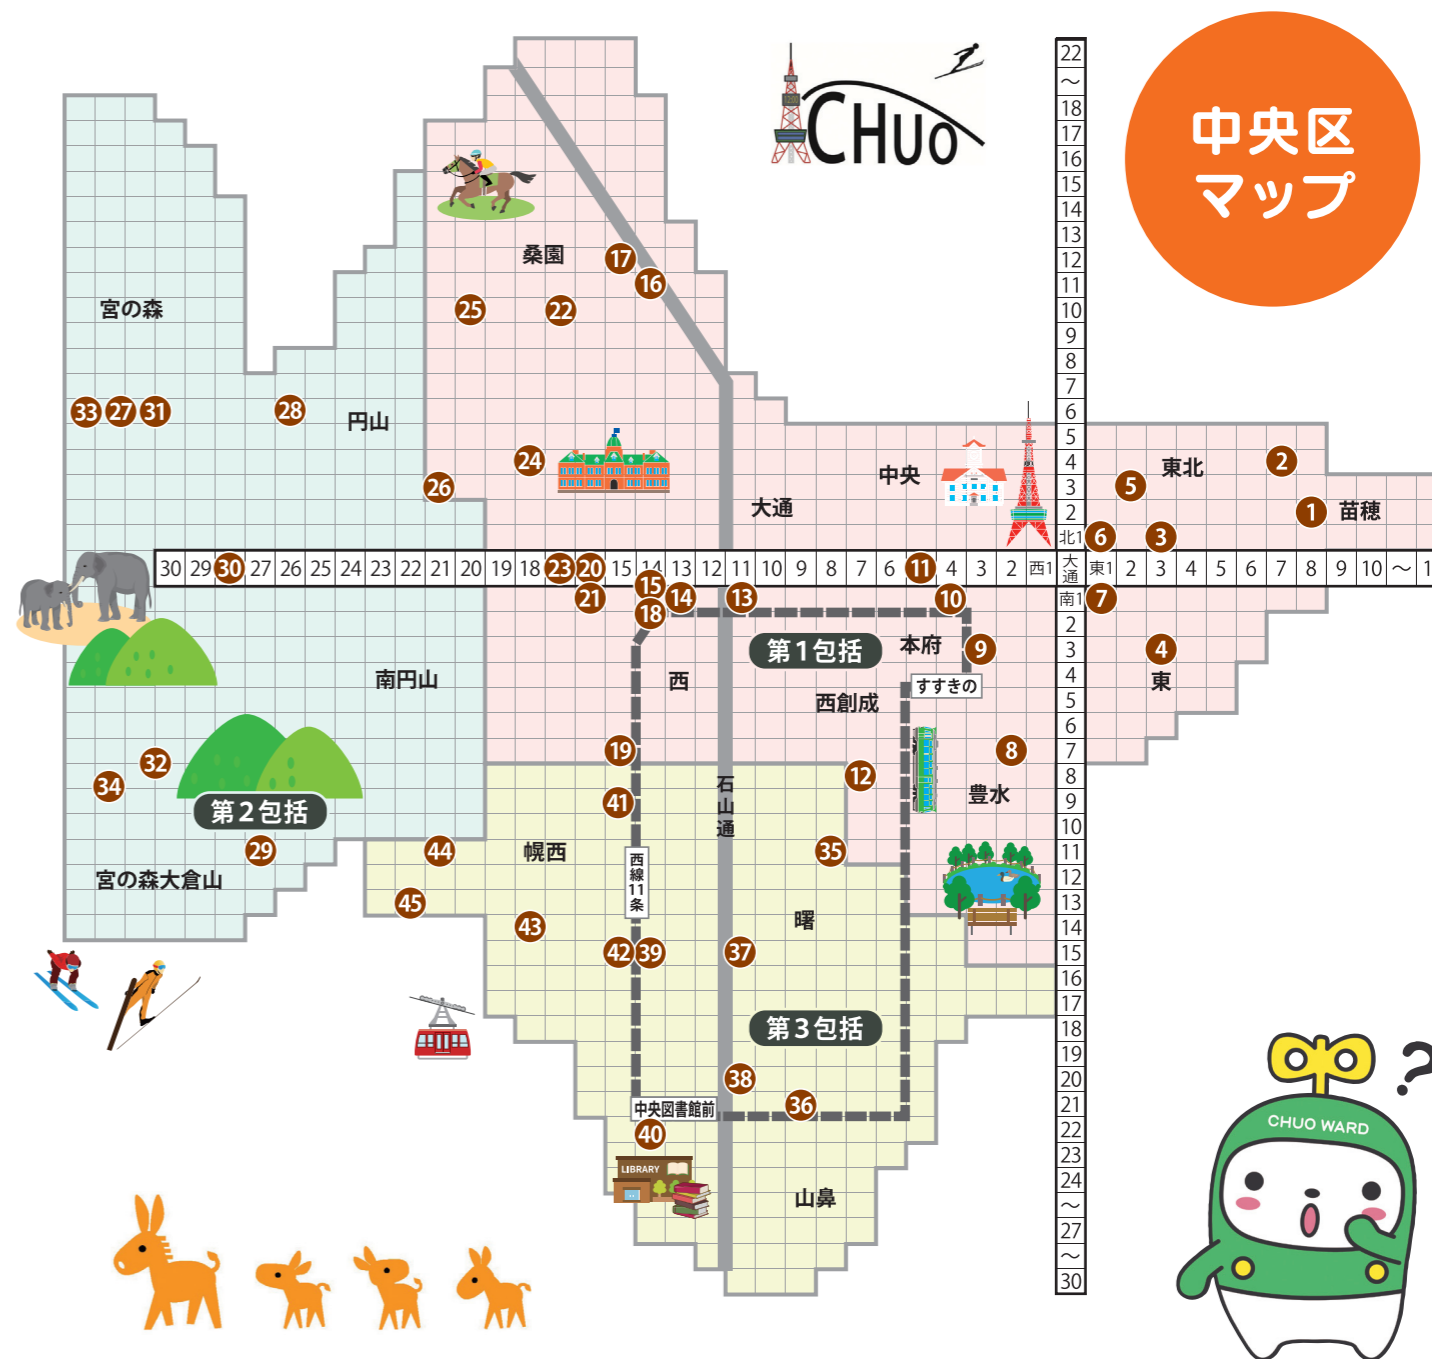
中央区マップ

CHUO

22 〜 18 17 16 15 14 13 12 11 10 9 8 7 6 5 4 3 2 北1 大通 南1 2 3 4 5 6 7 8 9 10 11 12 13 14 15 16 17 18 19 20 21 22 23 24 〜 27 〜 30

30 29 30 27 26 25 24 23 22 21 20 19 18 23 20 15 14 13 12 11 10 9 8 7 6 11 4 3 2 西1 東1 2 3 4 5 6 7 8 9 10 〜 1

宮の森
33 27 31
28
円山
桑園
17
16
25
22
24
26
中央
大通
東北
2
5
苗穂
1
6
3
7
21
15
14
18
13
10
第1包括
本府
9
すすきの
西
西創成
4
東
南円山
19
8
32
34
第2包括
12
41
石山通
豊水
44
29
幌西
西線11条
35
宮の森大倉山
45
43
曙
42 39
37
第3包括
38
36
中央図書館前
40
LIBRARY
山鼻
CHUO WARD